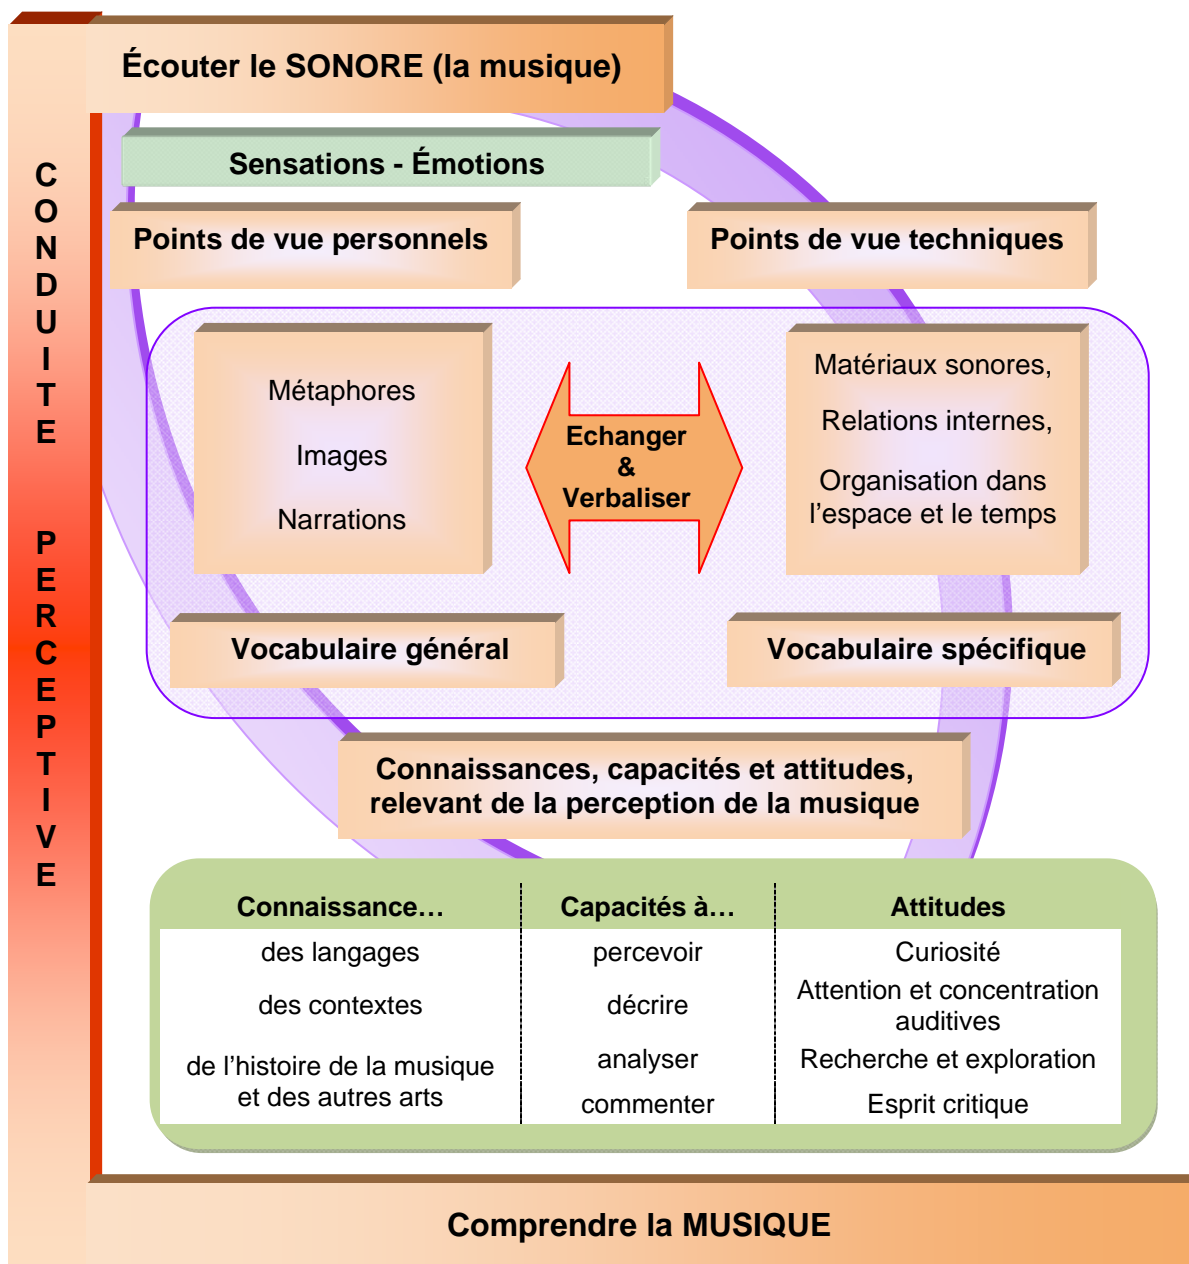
CONDUITE PERCEPTIVE

Écouter le SONORE (la musique)

Sensations - Émotions

Points de vue personnels

Points de vue techniques

Métaphores

Images

Narrations

Echanger & Verbaliser

Matériaux sonores,

Relations internes,

Organisation dans l'espace et le temps

Vocabulaire général

Vocabulaire spécifique

Connaissances, capacités et attitudes, relevant de la perception de la musique

| Connaissance… | Capacités à… | Attitudes |
|---|---|---|
| des langages | percevoir | Curiosité |
| des contextes | décrire | Attention et concentration auditives |
| de l'histoire de la musique et des autres arts | analyser | Recherche et exploration |
| | commenter | Esprit critique |

Comprendre la MUSIQUE